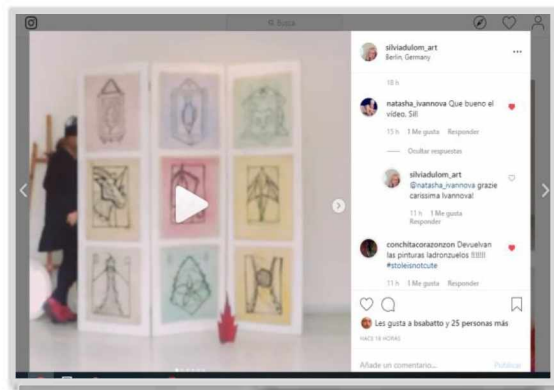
Busca

silviadulom_art
Berlin, Germany

18 h

natasha_ivannova Que bueno el video, Sil!

15 h 1 Me gusta Responder

Ocultar respuestas

silviadulom_art @natasha_ivannova grazie carissima Ivannova!

11 h 1 Me gusta Responder

conchitacorazonzon Devuelvan las pinturas ladronzuelos !!!!!!! #stoleisnotcute

11 h 1 Me gusta Responder

Les gusta a bsabatto y 25 personas más

HACE 18 HORAS

Añade un comentario...

Publicar